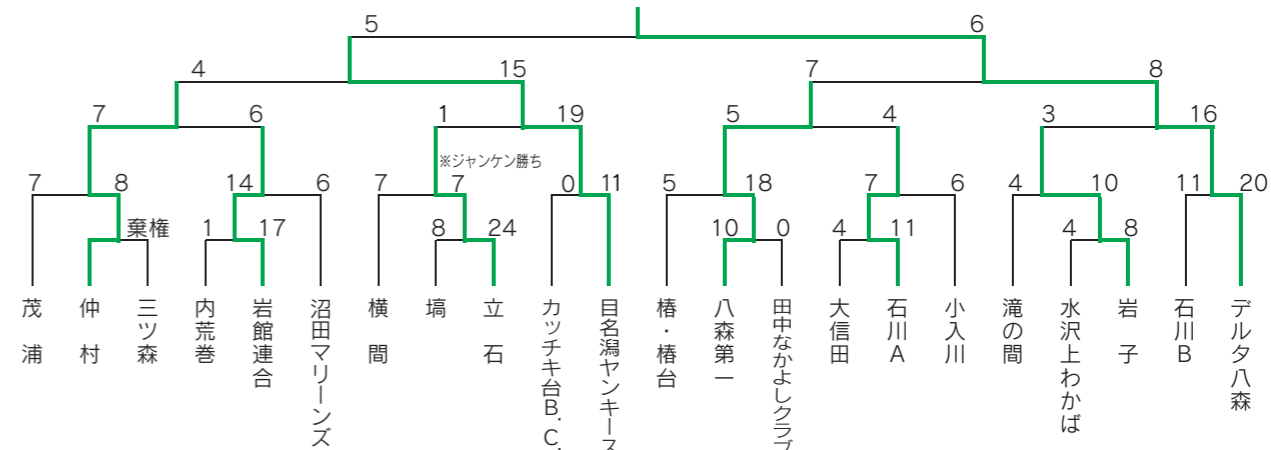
5
6
4
15
7
8
7
6
1
19
5
4
3
16
7
8
14
6
7
7
0
11
5
18
7
6
4
10
11
20
棄権
1
17
※ジャンケン勝ち
8
24
10
0
4
11
4
8

茂浦
仲村
三ツ森
内荒巻
岩館連合
沼田マリーンズ
横間
塙
立石
カッチキ台B.C.
目名潟ヤンキース
椿・椿台
八森第一
田中なかよしクラブ
大信田
石川A
小入川
滝の間
水沢上わかば
岩子
石川B
デルタ八森